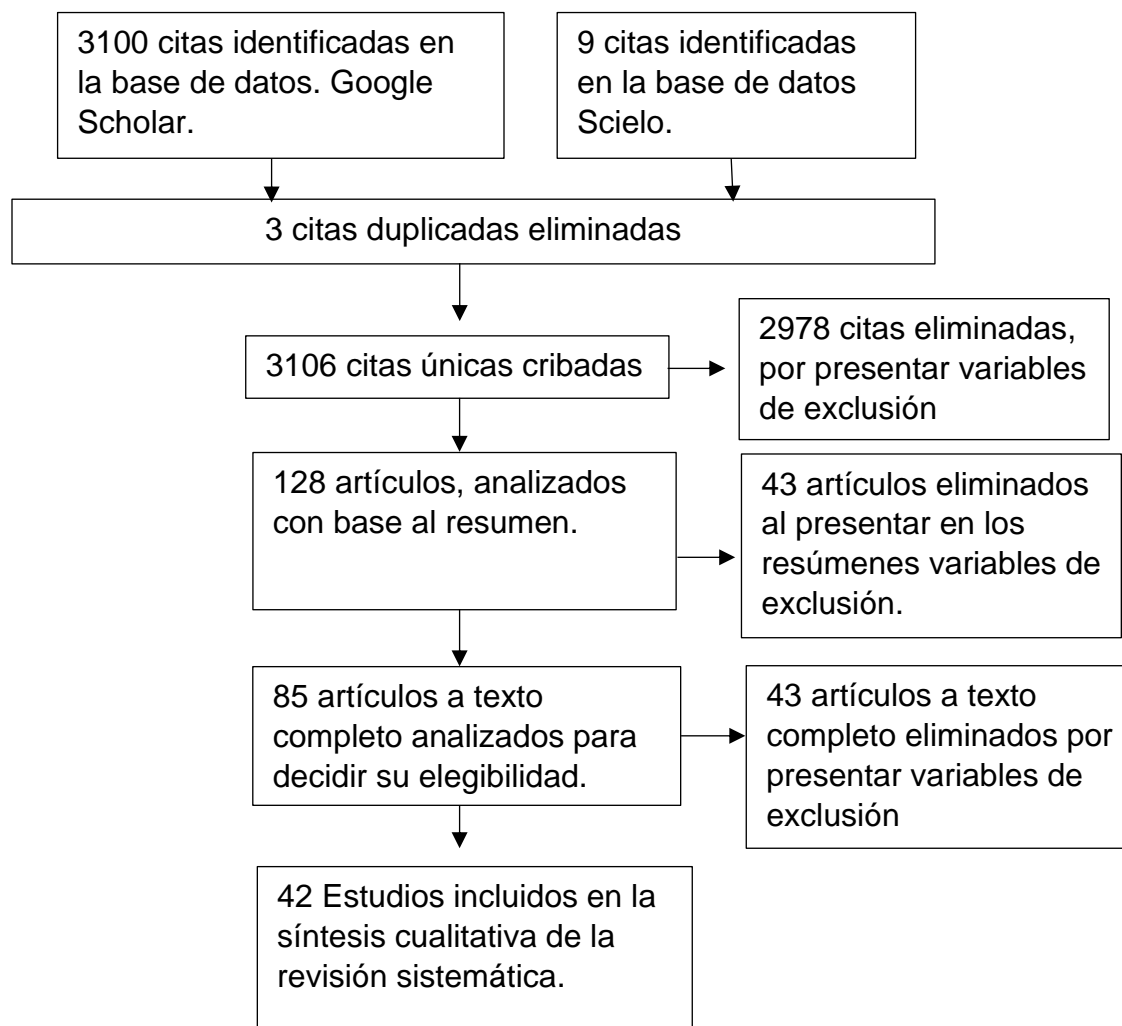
3100 citas identificadas en la base de datos. Google Scholar.

9 citas identificadas en la base de datos Scielo.

3 citas duplicadas eliminadas

3106 citas únicas cribadas

2978 citas eliminadas, por presentar variables de exclusión

128 artículos, analizados con base al resumen.

43 artículos eliminados al presentar en los resúmenes variables de exclusión.

85 artículos a texto completo analizados para decidir su elegibilidad.

43 artículos a texto completo eliminados por presentar variables de exclusión

42 Estudios incluidos en la síntesis cualitativa de la revisión sistemática.